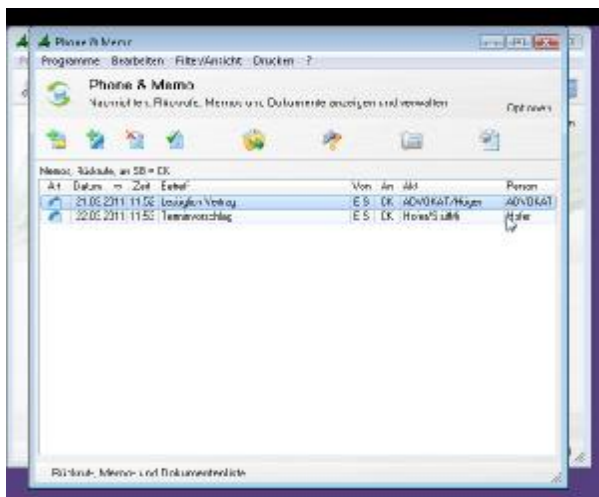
Phone & Memo

Programme Bearbeiten Filter/Ansicht Drucken ?

Phone & Memo

Nachrichten, Rückrufe, Memos und Dokumente anzeigen und verwalten

Optionen

Memos, Rückrufe, an SB = CK

| Art | Datum | Zeit | Betreff | Von | An | Akt | Person |
|---|---|---|---|---|---|---|---|
| | 21.03.2011 11:52 | | bezüglich Vertrag | E S | CK | ADVOKAT/Huger | ADVOKAT |
| | 22.03.2011 11:53 | | Terminvorschlag | E S | CK | Hofer/Schiff | Hofer |

Rückrufe, Memo- und Dokumentenliste